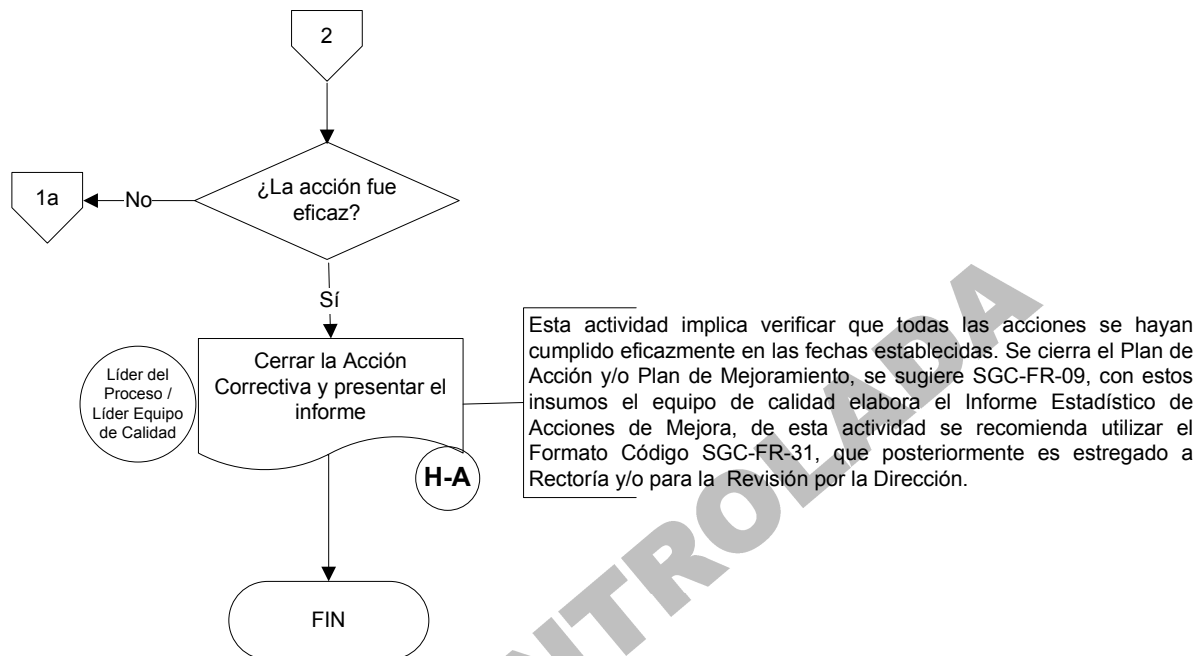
2

1a

No

¿La acción fue eficaz?

Sí

Líder del Proceso / Líder Equipo de Calidad

Cerrar la Acción Correctiva y presentar el informe

H-A

Esta actividad implica verificar que todas las acciones se hayan cumplido eficazmente en las fechas establecidas. Se cierra el Plan de Acción y/o Plan de Mejoramiento, se sugiere SGC-FR-09, con estos insumos el equipo de calidad elabora el Informe Estadístico de Acciones de Mejora, de esta actividad se recomienda utilizar el Formato Código SGC-FR-31, que posteriormente es estregado a Rectoría y/o para la Revisión por la Dirección.

FIN

NTROLADA